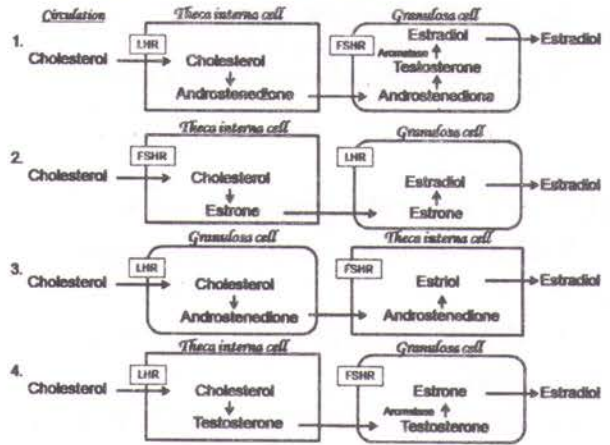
Circulation

1. Cholesterol

Theca interna cell
LHR
Cholesterol
Androstenedione

Granulosa cell
FSHR
Estradiol
Aromatase
Testosterone
Androstenedione

Estradiol

2. Cholesterol

Theca interna cell
FSHR
Cholesterol
Estrone

Granulosa cell
LHR
Estradiol
Estrone

Estradiol

3. Cholesterol

Granulosa cell
LHR
Cholesterol
Androstenedione

Theca interna cell
FSHR
Estriol
Androstenedione

Estradiol

4. Cholesterol

Theca interna cell
LHR
Cholesterol
Testosterone

Granulosa cell
FSHR
Estrone
Aromatase
Testosterone

Estradiol